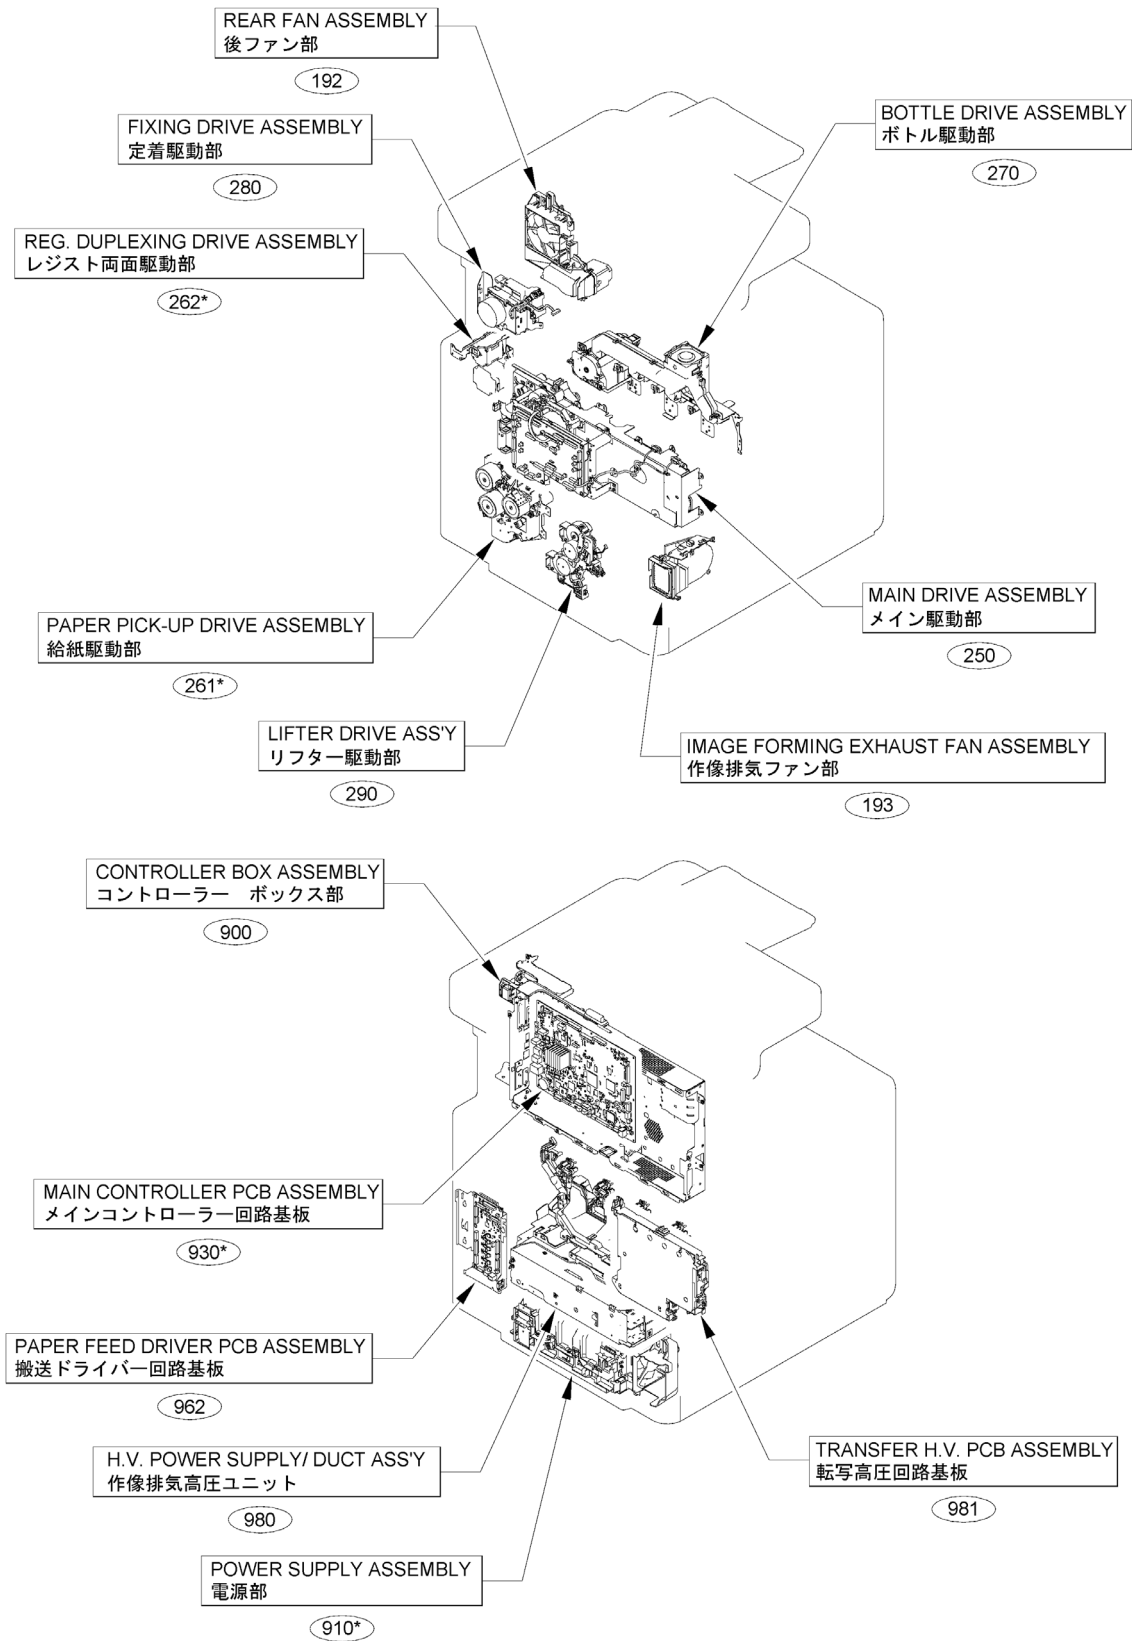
REAR FAN ASSEMBLY
後ファン部
192

FIXING DRIVE ASSEMBLY
定着駆動部
280

BOTTLE DRIVE ASSEMBLY
ボトル駆動部
270

REG. DUPLEXING DRIVE ASSEMBLY
レジスト両面駆動部
262*

PAPER PICK-UP DRIVE ASSEMBLY
給紙駆動部
261*

MAIN DRIVE ASSEMBLY
メイン駆動部
250

LIFTER DRIVE ASS'Y
リフター駆動部
290

IMAGE FORMING EXHAUST FAN ASSEMBLY
作像排気ファン部
193

CONTROLLER BOX ASSEMBLY
コントローラー　ボックス部
900

MAIN CONTROLLER PCB ASSEMBLY
メインコントローラー回路基板
930*

PAPER FEED DRIVER PCB ASSEMBLY
搬送ドライバー回路基板
962

H.V. POWER SUPPLY/ DUCT ASS'Y
作像排気高圧ユニット
980

TRANSFER H.V. PCB ASSEMBLY
転写高圧回路基板
981

POWER SUPPLY ASSEMBLY
電源部
910*